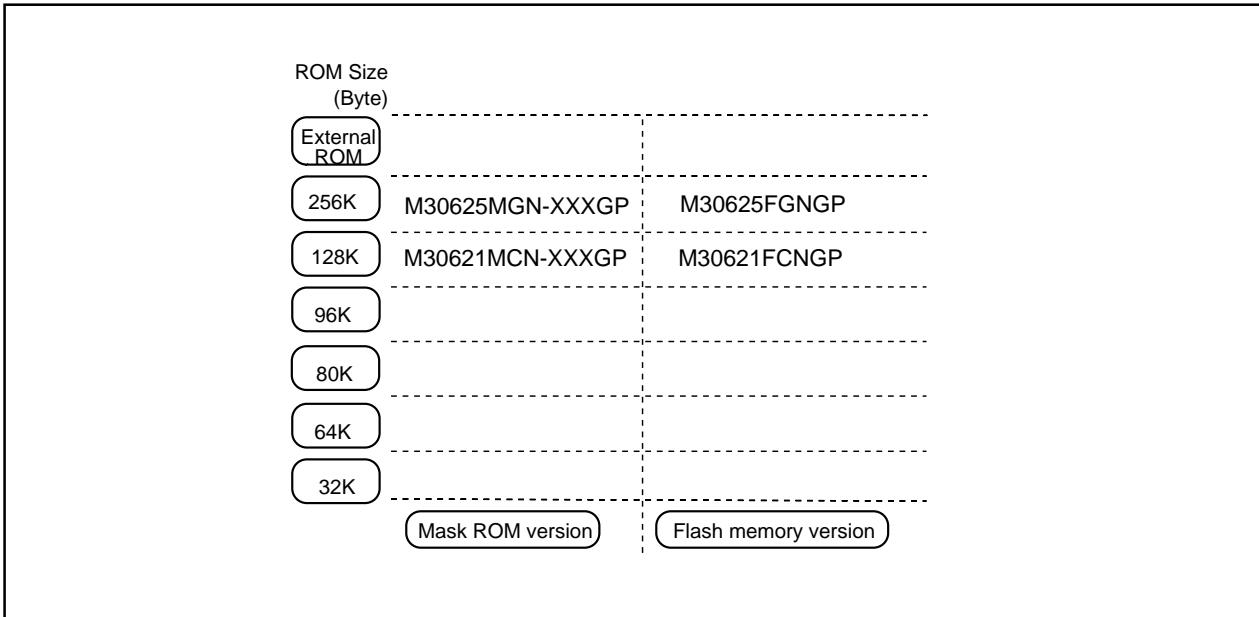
ROM Size
(Byte)

| | | |
|---|---|---|
| External ROM | | |
| 256K | M30625MGN-XXXGP | M30625FGNGP |
| 128K | M30621MCN-XXXGP | M30621FCNGP |
| 96K | | |
| 80K | | |
| 64K | | |
| 32K | | |
| | Mask ROM version | Flash memory version |